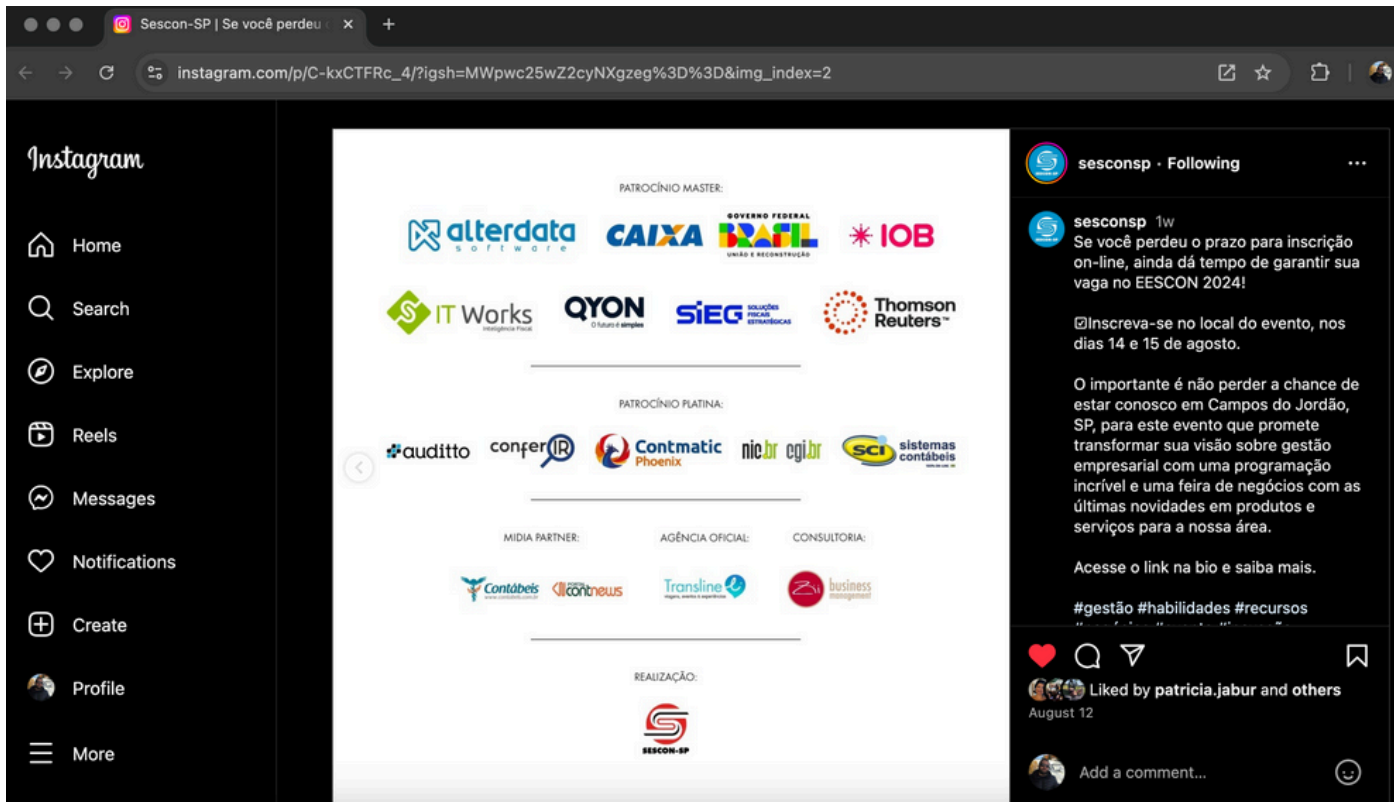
Sescon-SP | Se você perdeu

instagram.com/p/C-kxCTFRc_4/?igsh=MWpwc25wZ2cyNXgzeg%3D%3D&img_index=2

Instagram

Home

Search

Explore

Reels

Messages

Notifications

Create

Profile

More

PATROCÍNIO MASTER:

alterdata software

CAIXA

GOVERNO FEDERAL BRASIL UNIÃO E RECONSTRUÇÃO

IOB

IT Works Inteligência Fiscal

QYON O futuro é simples

SIEG SOLUÇÕES FISCAIS ESTRATÉGICAS

Thomson Reuters

PATROCÍNIO PLATINA:

auditto

conferIR

Contmatic Phoenix

nic.br cgi.br

SCI sistemas contábeis

MIDIA PARTNER:

Contábeis

contnews

AGÊNCIA OFICIAL:

Transline

CONSULTORIA:

business management

REALIZAÇÃO:

SESCON-SP

sesconsp · Following

sesconsp 1w
Se você perdeu o prazo para inscrição on-line, ainda dá tempo de garantir sua vaga no EESCON 2024!

☑Inscreva-se no local do evento, nos dias 14 e 15 de agosto.

O importante é não perder a chance de estar conosco em Campos do Jordão, SP, para este evento que promete transformar sua visão sobre gestão empresarial com uma programação incrível e uma feira de negócios com as últimas novidades em produtos e serviços para a nossa área.

Acesse o link na bio e saiba mais.

#gestão #habilidades #recursos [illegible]

Liked by patricia.jabur and others

August 12

Add a comment...